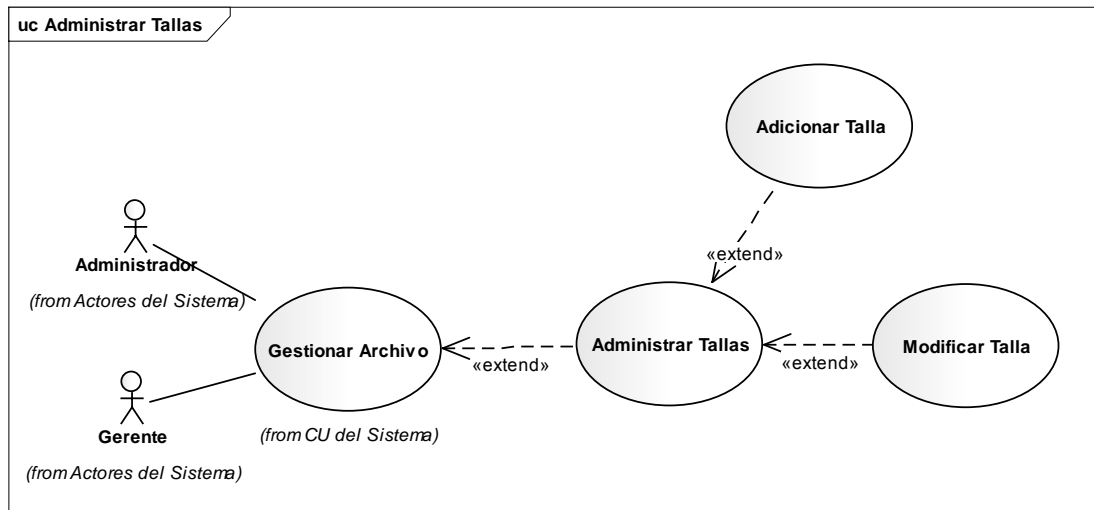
uc Administrar Tallas

Adicionar Talla

«extend»

Administrador

(from Actores del Sistema)

Gestionar Archivo

«extend»

Administrar Tallas

«extend»

Modificar Talla

Gerente

(from CU del Sistema)

(from Actores del Sistema)